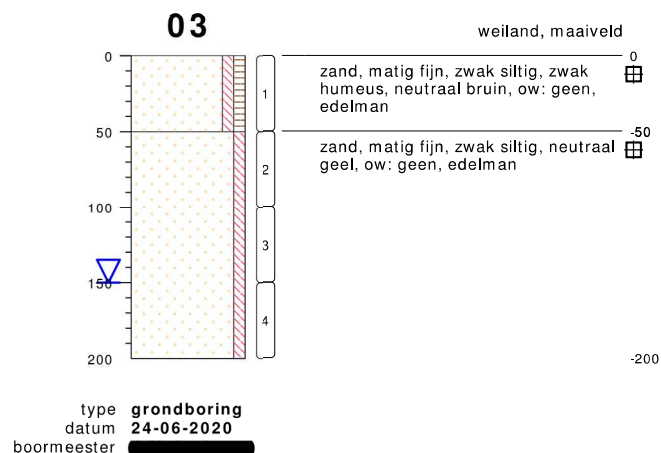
03

weiland, maaiveld

0
50
100
150
200

1
2
3
4

0
zand, matig fijn, zwak siltig, zwak humeus, neutraal bruin, ow: geen, edelman

-50
zand, matig fijn, zwak siltig, neutraal geel, ow: geen, edelman

-200

type grondboring
datum 24-06-2020
boormeester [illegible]